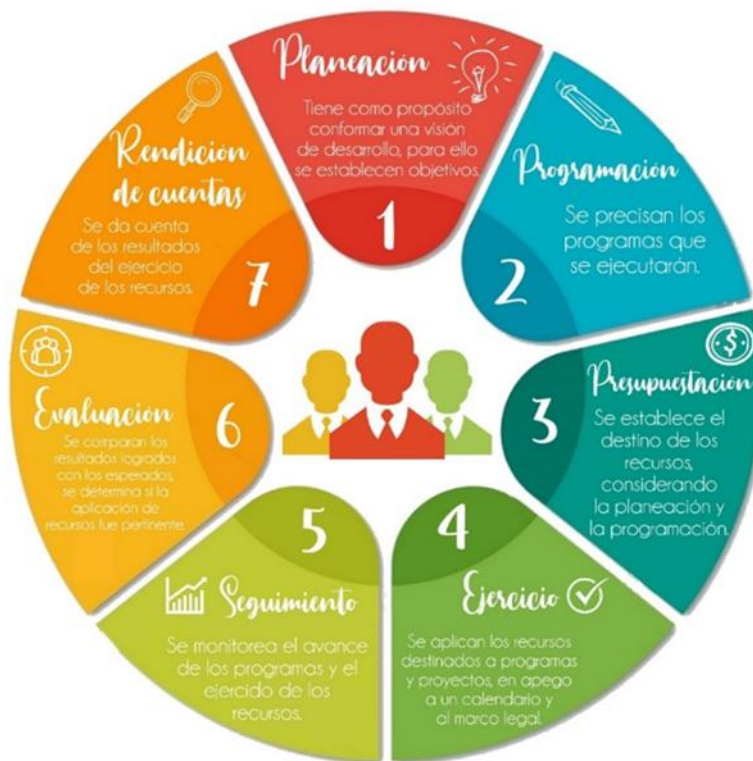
Planeacion

Tiene como propósito conformar una visión de desarrollo, para ello se establecen objetivos.

1

Programacion

Se precisan los programas que se ejecutarán.

2

Presupuestacion

3

Se establece el destino de los recursos, considerando la planeación y la programación.

4

Ejercicio

Se aplican los recursos destinados a programas y proyectos, en apego a un calendario y al marco legal.

5

Seguimiento

Se monitorea el avance de los programas y el ejercicio de los recursos.

Evaluacion

6

Se comparan los resultados logrados con los esperados, se determina si la aplicación de recursos fue pertinente.

Rendicion de cuentas

Se da cuenta de los resultados del ejercicio de los recursos.

7